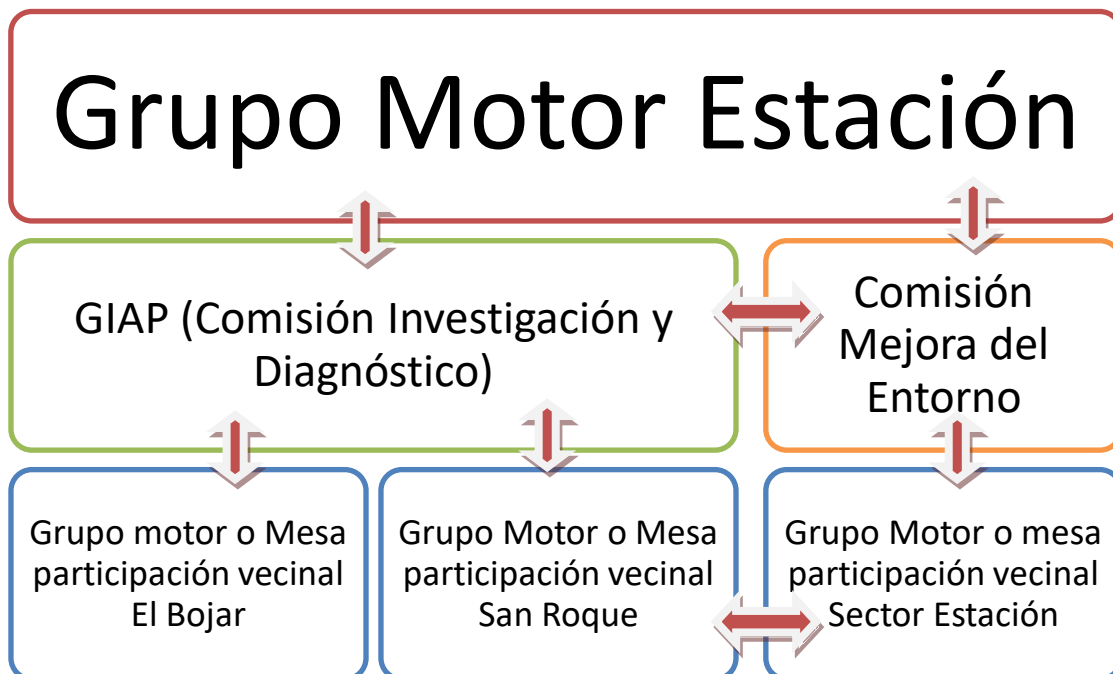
Grupo Motor Estación

GIAP (Comisión Investigación y Diagnóstico)

Comisión Mejora del Entorno

Grupo motor o Mesa participación vecinal El Bojar

Grupo Motor o Mesa participación vecinal San Roque

Grupo Motor o mesa participación vecinal Sector Estación